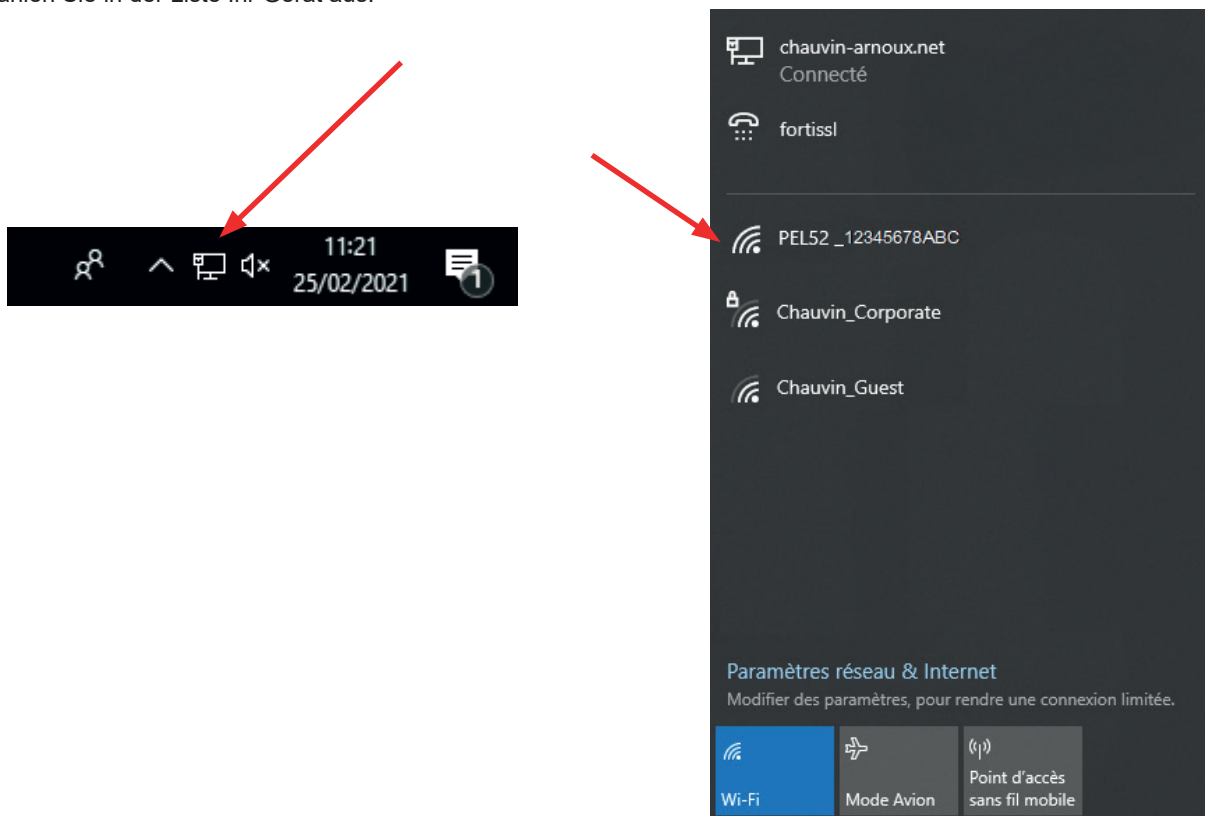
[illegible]

11:21
25/02/2021

1

chauvin-arnoux.net
Connecté

fortissl

PEL52 _12345678ABC

Chauvin_Corporate

Chauvin_Guest

Paramètres réseau & Internet
Modifier des paramètres, pour rendre une connexion limitée.

Wi-Fi

Mode Avion

Point d'accès sans fil mobile